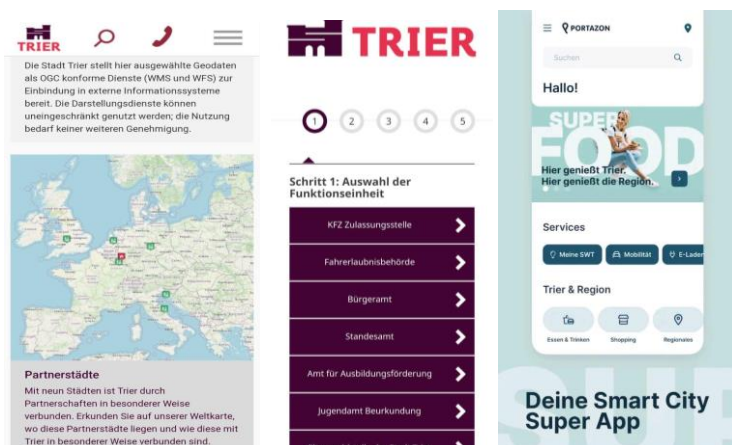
TRIER

Die Stadt Trier stellt hier ausgewählte Geodaten als OGC konforme Dienste (WMS und WFS) zur Einbindung in externe Informationssysteme bereit. Die Darstellungsdienste können uneingeschränkt genutzt werden; die Nutzung bedarf keiner weiteren Genehmigung.

Partnerstädte
Mit neun Städten ist Trier durch Partnerschaften in besonderer Weise verbunden. Erkunden Sie auf unserer Weltkarte, wo diese Partnerstädte liegen und wie diese mit Trier in besonderer Weise verbunden sind.

TRIER

1 2 3 4 5

Schritt 1: Auswahl der Funktionseinheit

KFZ Zulassungsstelle
Fahrerlaubnisbehörde
Bürgeramt
Standesamt
Amt für Ausbildungsförderung
Jugendamt Beurkundung

PORTAZON
Suchen
Hallo!
SUPER FOOD
Hier genießt Trier.
Hier genießt die Region.
Services
Meine SWT
Mobilität
E-Laden
Trier & Region
Essen & Trinken
Shopping
Regionales

Deine Smart City Super App